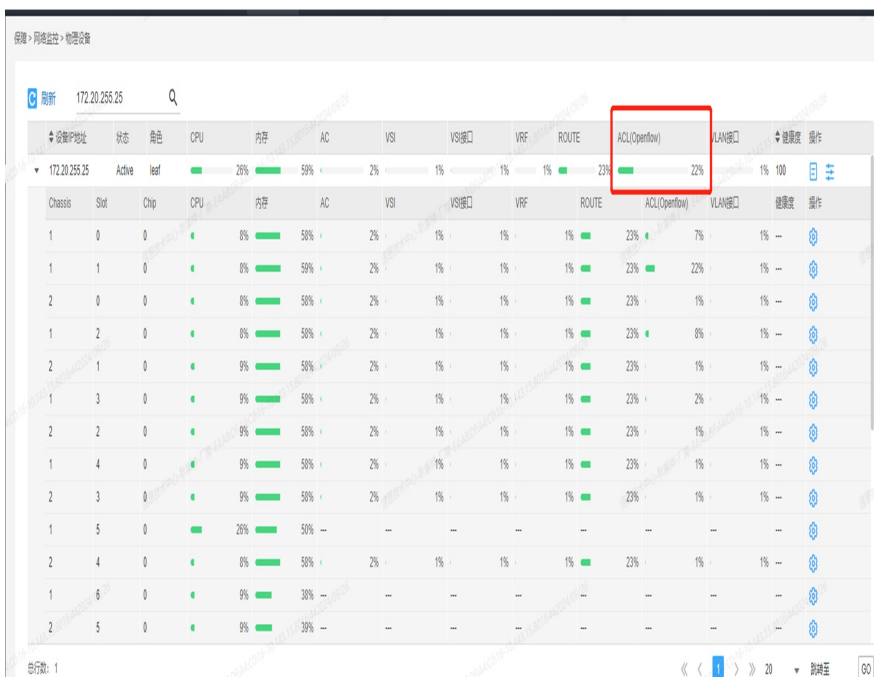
保障 > 网络监控 > 物理设备

刷新 172.20.255.25

| ⇕设备IP地址 | 状态 | 角色 | CPU | 内存 | AC | VSI | VSI接口 | VRF | ROUTE | ACL(Openflow) | VLAN接口 | ⇕健康度 | 操作 |
|---|---|---|---|---|---|---|---|---|---|---|---|---|---|
| ▾ 172.20.255.25 | Active | leaf | 26% | 59% | 2% | 1% | 1% | 1% | 23% | 22% | 1% | 100 | |

| Chassis | Slot | Chip | CPU | 内存 | AC | VSI | VSI接口 | VRF | ROUTE | ACL(Openflow) | VLAN接口 | 健康度 | 操作 |
|---|---|---|---|---|---|---|---|---|---|---|---|---|---|
| 1 | 0 | 0 | 8% | 58% | 2% | 1% | 1% | 1% | 23% | 7% | 1% | -- | |
| 1 | 1 | 0 | 8% | 59% | 2% | 1% | 1% | 1% | 23% | 22% | 1% | -- | |
| 2 | 0 | 0 | 8% | 58% | 2% | 1% | 1% | 1% | 23% | 1% | 1% | -- | |
| 1 | 2 | 0 | 8% | 58% | 2% | 1% | 1% | 1% | 23% | 8% | 1% | -- | |
| 2 | 1 | 0 | 9% | 58% | 2% | 1% | 1% | 1% | 23% | 1% | 1% | -- | |
| 1 | 3 | 0 | 9% | 58% | 2% | 1% | 1% | 1% | 23% | 2% | 1% | -- | |
| 2 | 2 | 0 | 9% | 58% | 2% | 1% | 1% | 1% | 23% | 1% | 1% | -- | |
| 1 | 4 | 0 | 9% | 58% | 2% | 1% | 1% | 1% | 23% | 1% | 1% | -- | |
| 2 | 3 | 0 | 9% | 58% | 2% | 1% | 1% | 1% | 23% | 1% | 1% | -- | |
| 1 | 5 | 0 | 26% | 50% | -- | -- | -- | -- | -- | -- | -- | -- | |
| 2 | 4 | 0 | 8% | 58% | 2% | 1% | 1% | 1% | 23% | 1% | 1% | -- | |
| 1 | 6 | 0 | 9% | 38% | -- | -- | -- | -- | -- | -- | -- | -- | |
| 2 | 5 | 0 | 9% | 39% | -- | -- | -- | -- | -- | -- | -- | -- | |

总行数: 1

《 ‹ 1 › 》 20 ▾ 跳转至 GO